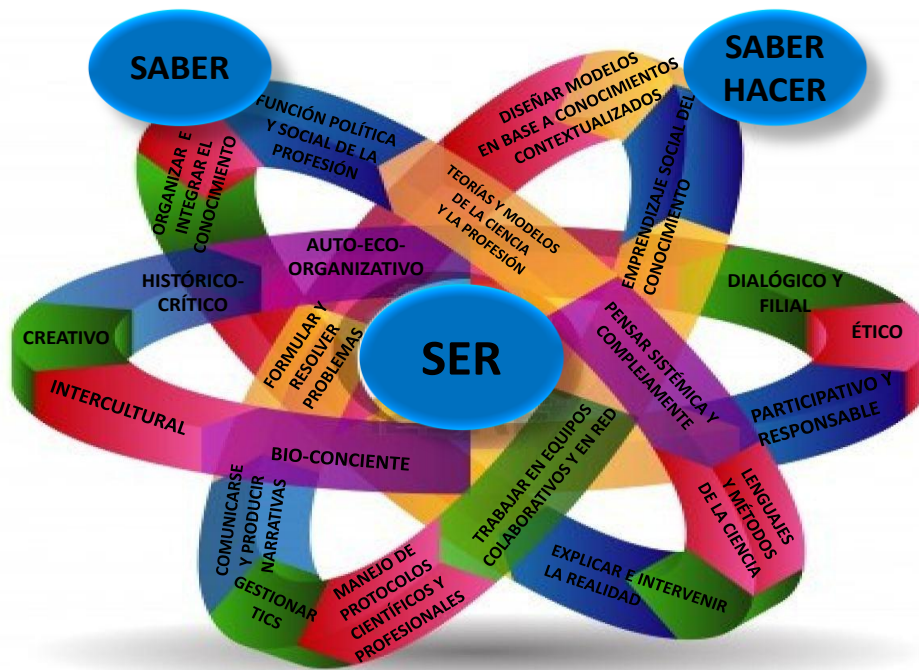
SABER

SABER HACER

FUNCIÓN POLÍTICA Y SOCIAL DE LA PROFESIÓN

ORGANIZAR E INTEGRAR EL CONOCIMIENTO

DISEÑAR MODELOS EN BASE A CONOCIMIENTOS CONTEXTUALIZADOS

EMPRENDIZAJE SOCIAL DEL CONOCIMIENTO

TEORÍAS Y MODELOS DE LA CIENCIA Y LA PROFESIÓN

AUTO-ECO-ORGANIZATIVO

HISTÓRICO-CRÍTICO

DIALÓGICO Y FILIAL

CREATIVO

ÉTICO

SER

FORMULAR Y RESOLVER PROBLEMAS

PENSAR SISTÉMICA Y COMPLEJAMENTE

INTERCULTURAL

PARTICIPATIVO Y RESPONSABLE

BIO-CONCIENTE

COMUNICARSE Y PRODUCIR NARRATIVAS

TRABAJAR EN EQUIPOS COLABORATIVOS Y EN RED

LENGUAJES Y MÉTODOS DE LA CIENCIA

GESTIONAR TICS

MANEJO DE PROTOCOLOS CIENTÍFICOS Y PROFESIONALES

EXPLICAR E INTERVENIR LA REALIDAD